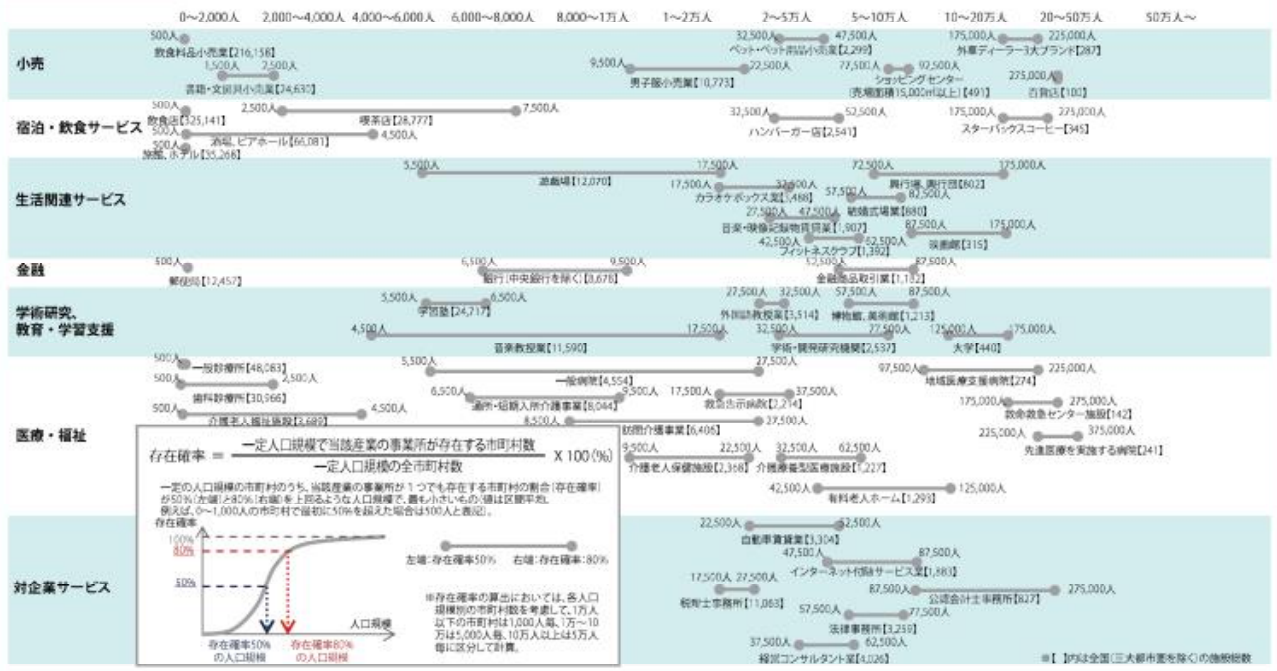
0～2,000人　2,000～4,000人　4,000～6,000人　6,000～8,000人　8,000～1万人　1～2万人　2～5万人　5～10万人　10～20万人　20～50万人　50万人～

小売

500人
飲食料品小売業【216,158】
1,500人　2,500人
書籍・文房具小売業【24,630】
9,500人　22,500人
男子服小売業【10,773】
32,500人　47,500人
ペット・ペット用品小売業【2,299】
77,500人　92,500人
ショッピングセンター（売場面積15,000㎡以上）【491】
175,000人　225,000人
外車ディーラー（3大ブランド）【287】
275,000人
百貨店【100】

宿泊・飲食サービス

500人
飲食店【325,141】
2,500人　7,500人
喫茶店【28,777】
500人　4,500人
酒場、ビアホール【66,081】
500人
旅館、ホテル【35,268】
32,500人　52,500人
ハンバーガー店【2,541】
175,000人　275,000人
スターバックスコーヒー【345】

生活関連サービス

5,500人　17,500人
遊戯場【12,070】
17,500人　37,500人
カラオケボックス業【1,468】
72,500人　175,000人
興行場、興行団【602】
57,500人　82,500人
27,500人　47,500人
結婚式場業【680】
音楽・映像記録物賃貸業【1,907】
42,500人　62,500人
フィットネスクラブ【1,392】
87,500人　175,000人
映画館【315】

金融

500人
郵便局【12,457】
6,500人　9,500人
銀行（中央銀行を除く）【3,678】
57,500人　87,500人
金融商品取引業【1,122】

学術研究、教育・学習支援

5,500人　6,500人
学習塾【24,717】
4,500人　17,500人
音楽教授業【11,590】
27,500人　32,500人
外国語教授業【3,514】
57,500人　87,500人
博物館、美術館【1,213】
32,500人　77,500人
学術・開発研究機関【2,537】
125,000人　175,000人
大学【440】

医療・福祉

500人
一般診療所【48,083】
500人　2,500人
歯科診療所【30,966】
500人　4,500人
介護老人福祉施設【3,689】
5,500人　27,500人
一般病院【4,554】
6,500人　9,500人
通所・短期入所介護事業【8,044】
8,500人　27,500人
訪問介護事業【6,406】
17,500人　37,500人
救急告示病院【2,214】
9,500人　22,500人
介護老人保健施設【2,368】
32,500人　62,500人
介護療養型医療施設【1,227】
42,500人　125,000人
有料老人ホーム【1,293】
97,500人　225,000人
地域医療支援病院【274】
175,000人　275,000人
救命救急センター施設【142】
225,000人　375,000人
先進医療を実施する病院【241】

存在確率 ＝ $\frac{\text{一定人口規模で当該産業の事業所が存在する市町村数}}{\text{一定人口規模の全市町村数}}$ X 100（%）

一定の人口規模の市町村のうち、当該産業の事業所が１つでも存在する市町村の割合（存在確率）が50%（左端）と80%（右端）を上回るような人口規模で、最も小さいもの（値は区間平均）。例えば、0～1,000人の市町村で最初に50%を超えた場合は500人と表記。

存在確率
100%
80%
50%
人口規模
存在確率50%の人口規模
存在確率80%の人口規模

左端：存在確率50%　右端：存在確率80%

※存在確率の算出においては、各人口規模別の市町村数を考慮して、1万人以下の市町村は1,000人毎、1万～10万は5,000人毎、10万人以上は5万人毎に区分して計算。

対企業サービス

22,500人　52,500人
自動車賃貸業【3,304】
47,500人　87,500人
インターネット付随サービス業【1,883】
17,500人　27,500人
税理士事務所【11,083】
87,500人　275,000人
公認会計士事務所【827】
57,500人　77,500人
法律事務所【3,259】
37,500人　62,500人
経営コンサルタント業【4,026】

※【　】内は全国（三大都市圏を除く）の事業所数